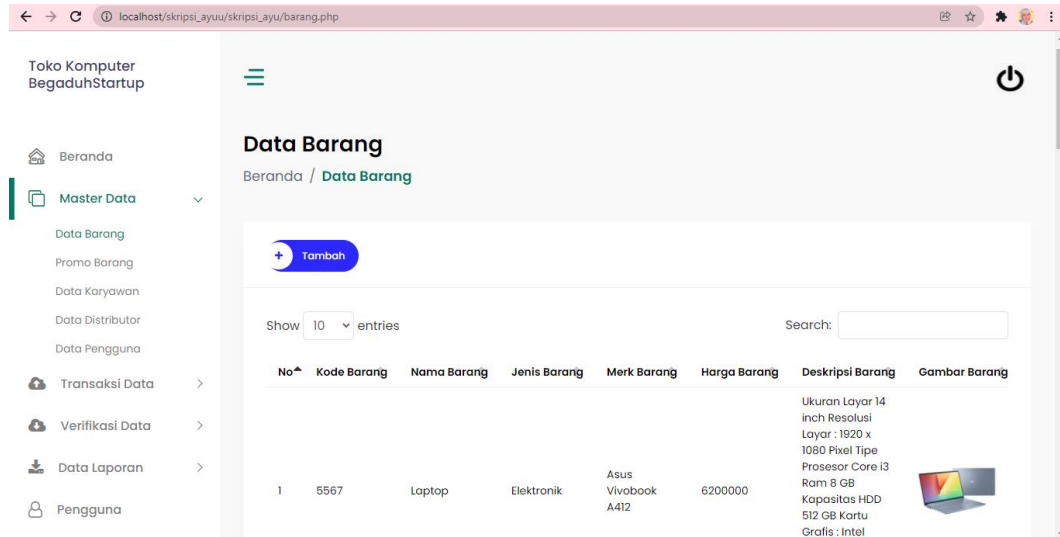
localhost/skripsi_ayuu/skripsi_ayu/barang.php

Toko Komputer BegaduhStartup

Beranda

Master Data

Data Barang

Promo Barang

Data Karyawan

Data Distributor

Data Pengguna

Transaksi Data

Verifikasi Data

Data Laporan

Pengguna

Data Barang

Beranda / Data Barang

Tambah

Show 10 entries

Search:

| No | Kode Barang | Nama Barang | Jenis Barang | Merk Barang | Harga Barang | Deskripsi Barang | Gambar Barang |
|---|---|---|---|---|---|---|---|
| 1 | 5567 | Laptop | Elektronik | Asus Vivobook A412 | 6200000 | Ukuran Layar 14 inch Resolusi Layar : 1920 x 1080 Pixel Tipe Prosesor Core i3 Ram 8 GB Kapasitas HDD 512 GB Kartu Grafis : Intel | |